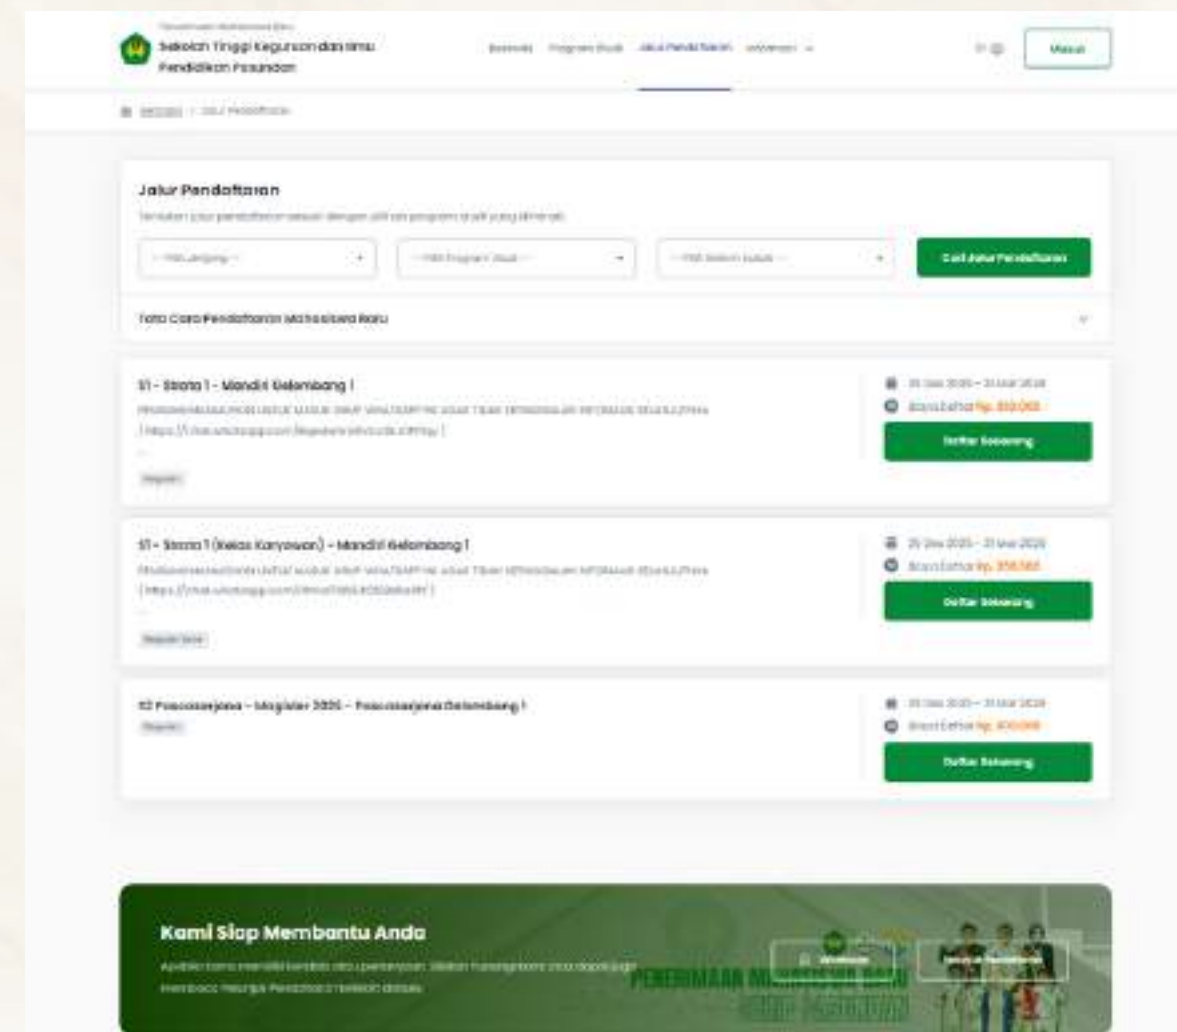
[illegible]
Sekolah Tinggi Keguruan dan Ilmu Pendidikan Pasundan

Beranda Program Studi Jalur Pendaftaran Informasi

Masuk

Beranda / Jalur Pendaftaran

Jalur Pendaftaran

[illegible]

-- Pilih Jenjang -- -- Pilih Program Studi -- -- Pilih Sistem Kuliah --

Cari Jalur Pendaftaran

Tata Cara Pendaftaran Mahasiswa Baru

S1 - Strata 1 - Mandiri Gelombang 1

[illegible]

( https://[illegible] )

Reguler

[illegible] - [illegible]

Biaya Daftar Rp. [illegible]

Daftar Sekarang

S1 - Strata 1 (Kelas Karyawan) - Mandiri Gelombang 1

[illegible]

( https://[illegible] )

Reguler Sore

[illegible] - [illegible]

Biaya Daftar Rp. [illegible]

Daftar Sekarang

S2 Pascasarjana - Magister 2026 - Pascasarjana Gelombang 1

Reguler

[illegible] - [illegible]

Biaya Daftar Rp. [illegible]

Daftar Sekarang

Kami Siap Membantu Anda

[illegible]

PENERIMAAN MAHASISWA BARU

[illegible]